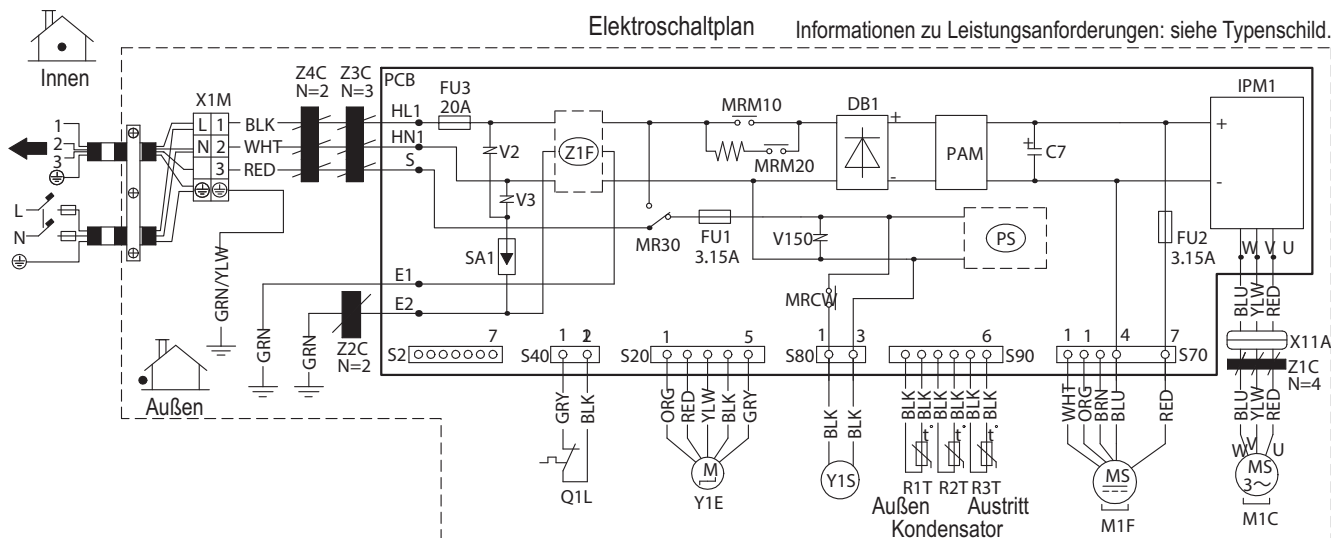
Elektroschaltplan

Informationen zu Leistungsanforderungen: siehe Typenschild.

Innen

Außen

X1M
L 1 BLK
N 2 WHT
3 RED

1
2
3

L
N

GRN/YLW
GRN
GRN

Z4C N=2
Z3C N=3
Z2C N=2

PCB
HL1
HN1
S
E1
E2
FU3 20A
V2
V3
SA1
Z1F
MRM10
MRM20
MR30
FU1 3.15A
V150
MRCW
DB1
PAM
C7
PS
FU2 3.15A
IPM1
+
-
W V U

S2 7
S40 1 2
S20 1 5
S80 1 3
S90 6
S70 1 1 4 7

GRY BLK
Q1L
ORG RED YLW BLK GRY
M
Y1E
BLK BLK
Y1S
BLK BLK BLK BLK BLK BLK
R1T R2T R3T
Außen Kondensator Austritt
WHT ORG BRN BLU RED
MS
M1F

BLU YLW RED
X11A
Z1C N=4
BLU YLW RED
W V U
MS 3~
M1C